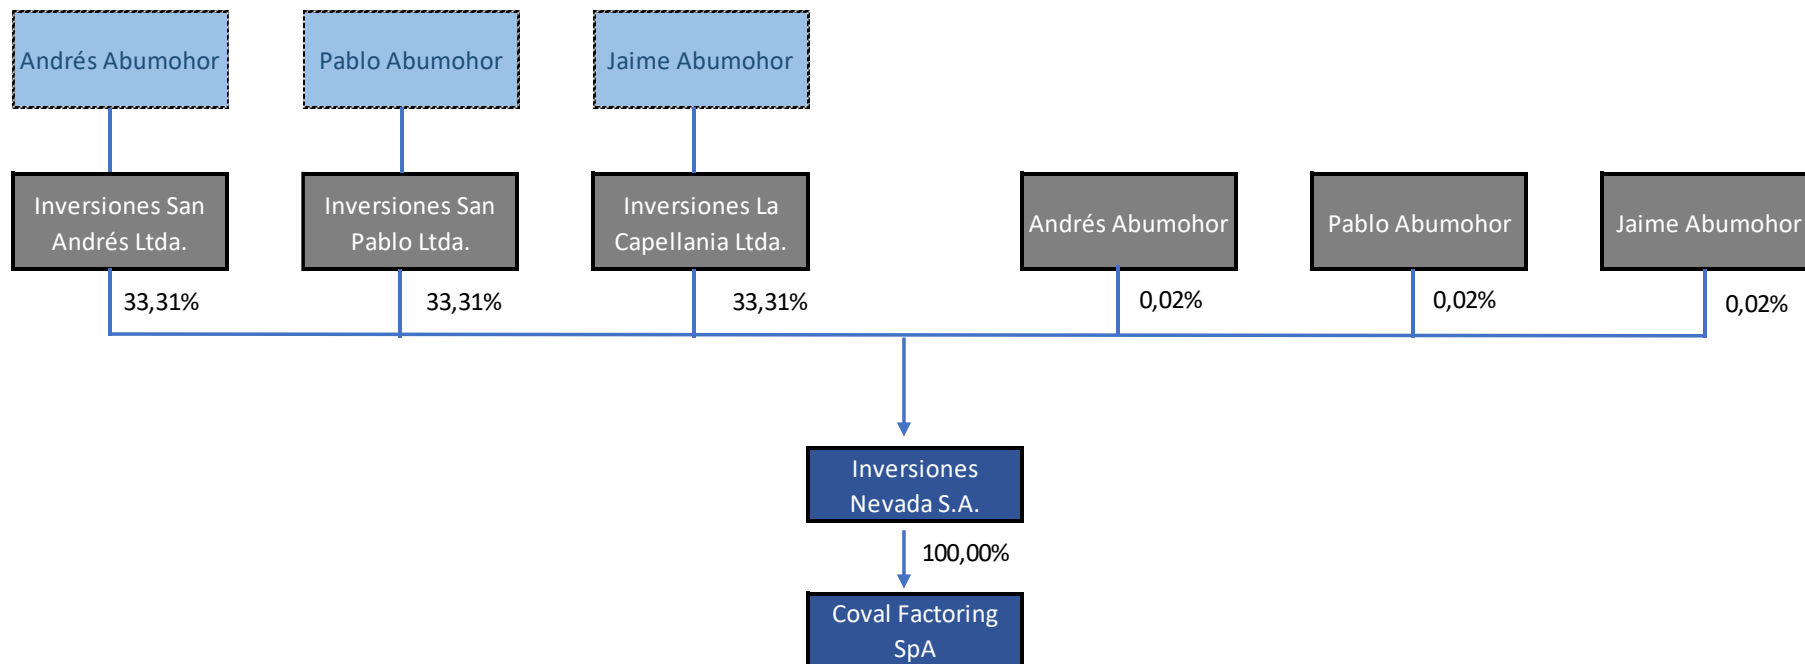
Andrés Abumohor

Pablo Abumohor

Jaime Abumohor

Inversiones San Andrés Ltda.

Inversiones San Pablo Ltda.

Inversiones La Capellania Ltda.

Andrés Abumohor

Pablo Abumohor

Jaime Abumohor

33,31%

33,31%

33,31%

0,02%

0,02%

0,02%

Inversiones Nevada S.A.

100,00%

Coval Factoring SpA